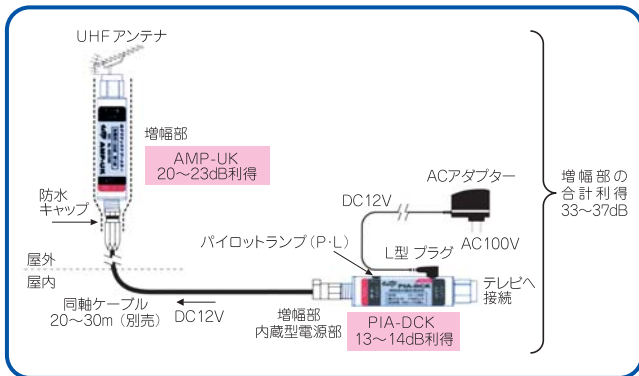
UHFアンテナ

増幅部
AMP-UK
20～23dB利得

防水
キャップ

屋外
屋内

同軸ケーブル
20～30m（別売）

DC12V

DC12V

ACアダプター

AC100V

パイロットランプ（P·L）

L型 プラグ

テレビへ
接続

増幅部
内蔵型電源部

PIA-DCK
13～14dB利得

増幅部の
合計利得
33～37dB